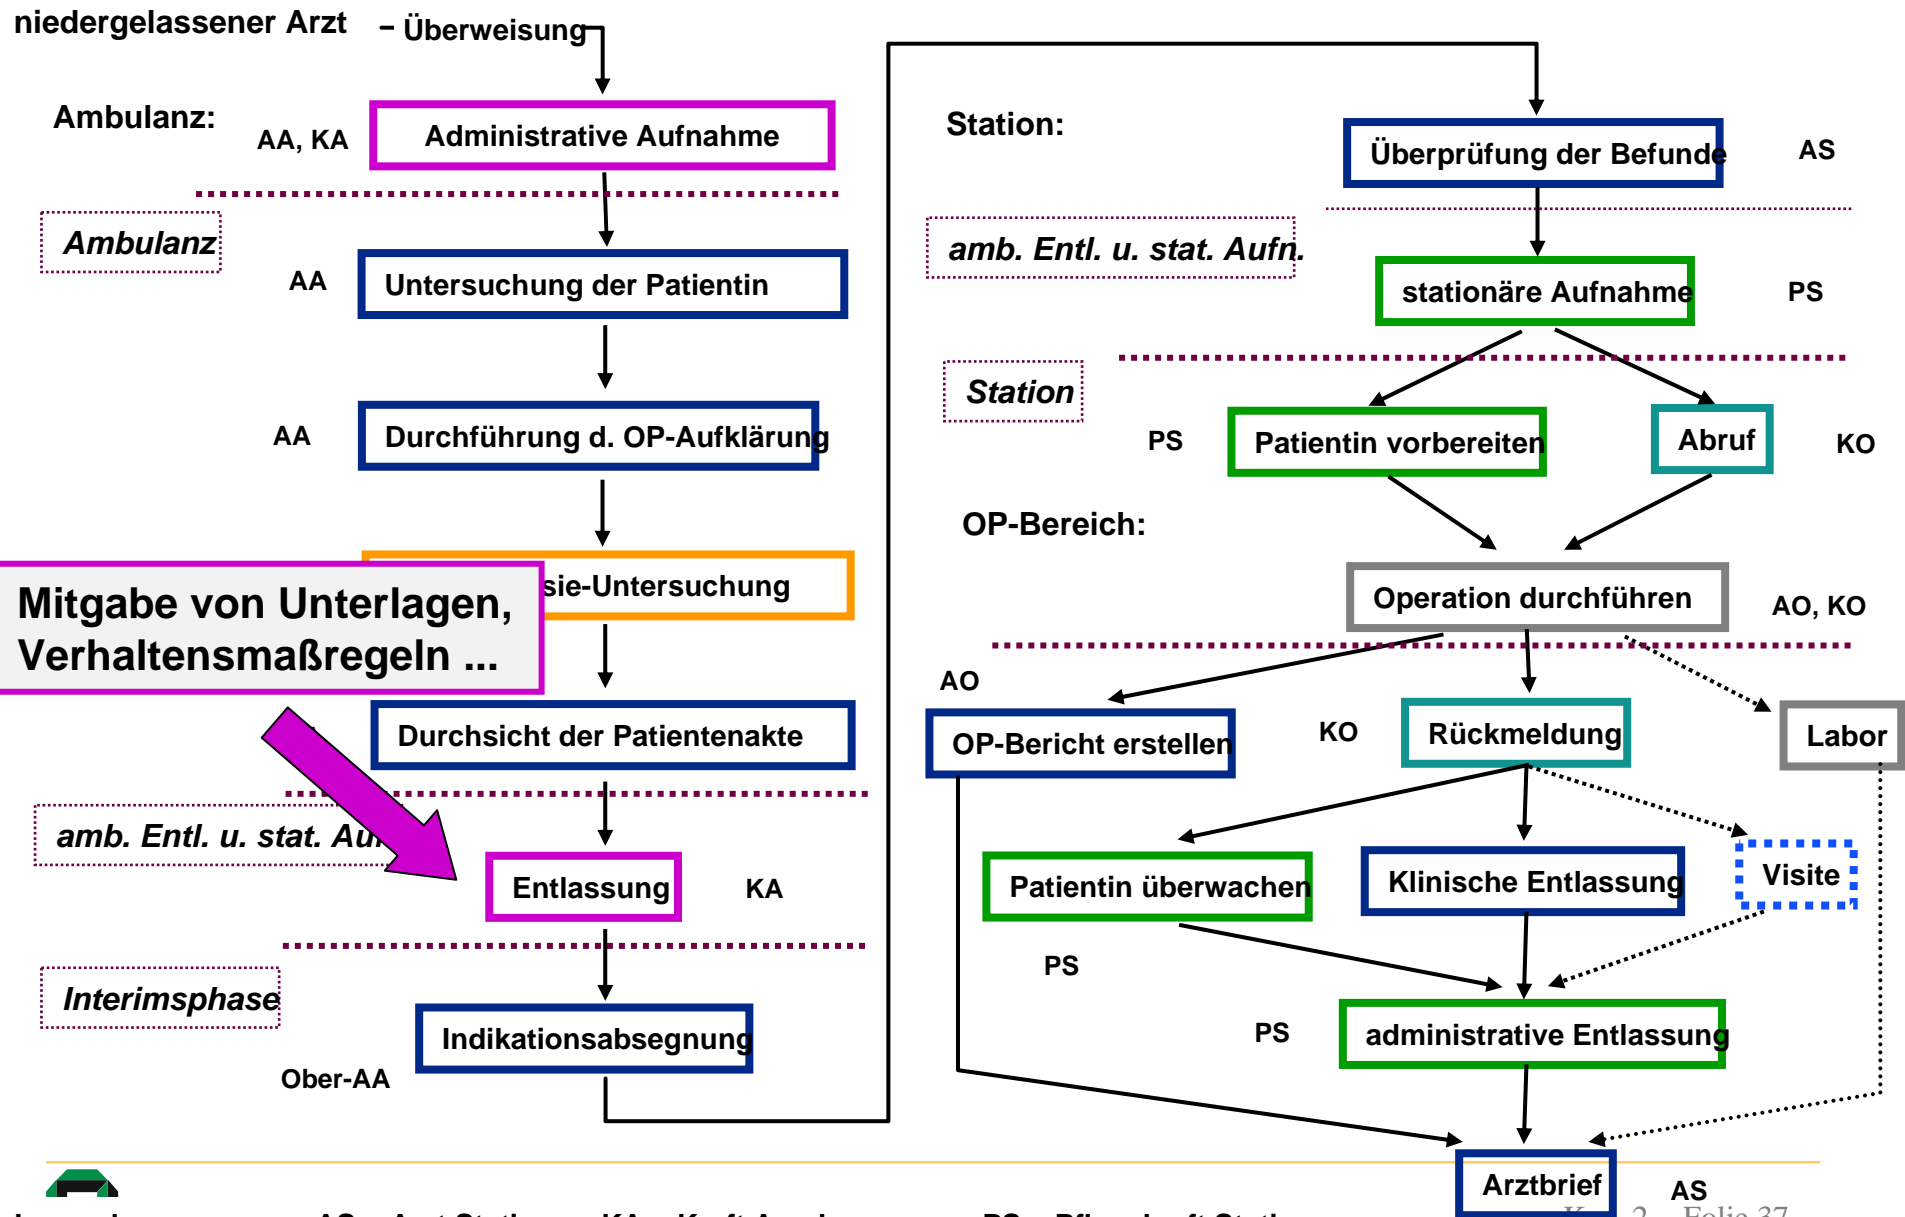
niedergelassener Arzt – Überweisung

Ambulanz:

AA, KA

Administrative Aufnahme

Ambulanz

AA

Untersuchung der Patientin

AA

Durchführung d. OP-Aufklärung

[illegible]sie-Untersuchung

Mitgabe von Unterlagen, Verhaltensmaßregeln ...

Durchsicht der Patientenakte

amb. Entl. u. stat. Au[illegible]

Entlassung

KA

Interimsphase

Indikationsabsegnung

Ober-AA

Station:

Überprüfung der Befunde

AS

amb. Entl. u. stat. Aufn.

stationäre Aufnahme

PS

Station

PS

Patientin vorbereiten

Abruf

KO

OP-Bereich:

Operation durchführen

AO, KO

AO

OP-Bericht erstellen

KO

Rückmeldung

Labor

Patientin überwachen

Klinische Entlassung

Visite

PS

PS

administrative Entlassung

Arztbrief

AS

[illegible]

Folie 37